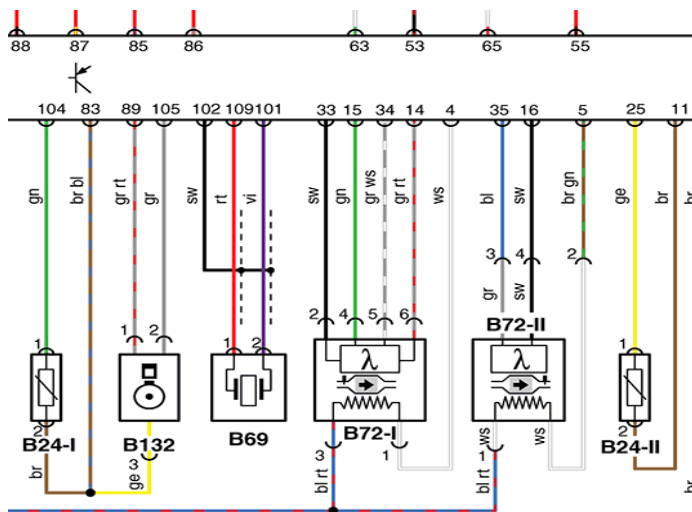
88 87 85 86 63 53 65 55

104 83 89 105 102 109 101 33 15 34 14 4 35 16 5 25 11

gn br bl gr rt gr sw rt vi sw gn gr ws gr rt ws bl sw br gn ge br br

3 4 2
gr sw

1 2 1 2 1 2 2 4 5 6 B72-II 1

λ λ

B24-I B132 B69 B72-I B24-II

2 3 3 1 1 2
br ge bl rt ws bl rt ws